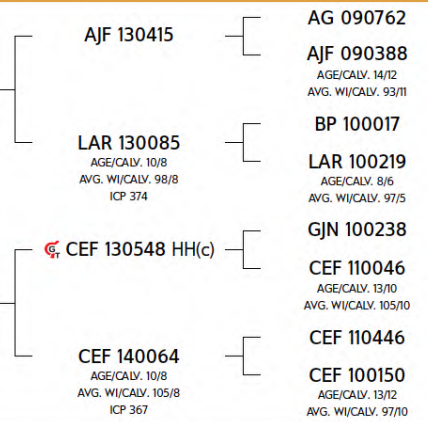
AJF 130415

AG 090762

AJF 090388
AGE/CALV. 14/12
AVG. WI/CALV. 93/11

LAR 130085
AGE/CALV. 10/8
AVG. WI/CALV. 98/8
ICP 374

BP 100017

LAR 100219
AGE/CALV. 8/6
AVG. WI/CALV. 97/5

GT CEF 130548 HH(c)

GJN 100238

CEF 110046
AGE/CALV. 13/10
AVG. WI/CALV. 105/10

CEF 140064
AGE/CALV. 10/8
AVG. WI/CALV. 105/8
ICP 367

CEF 110446

CEF 100150
AGE/CALV. 13/12
AVG. WI/CALV. 97/10